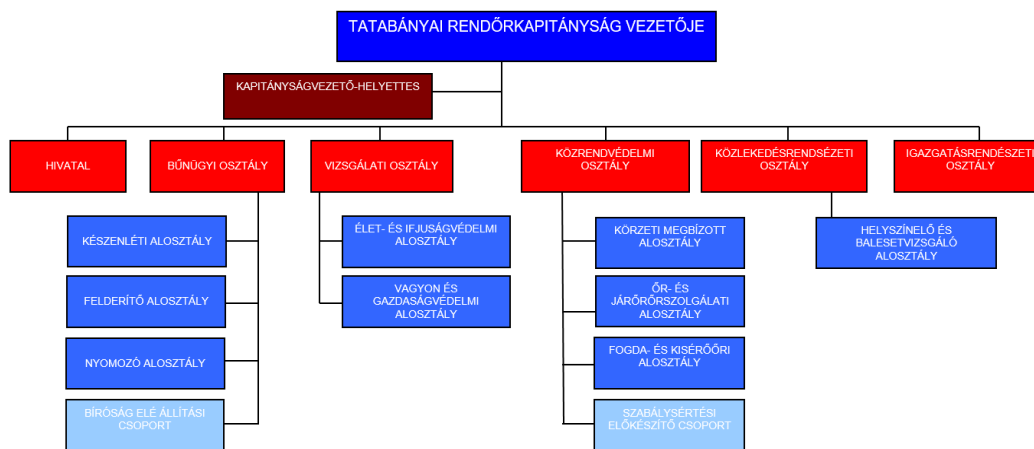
TATABÁNYAI RENDŐRKAPITÁNYSÁG VEZETŐJE

KAPITÁNYSÁGVEZETŐ-HELYETTES

HIVATAL

BŰNÜGYI OSZTÁLY

KÉSZENLÉTI ALOSZTÁLY

FELDERÍTŐ ALOSZTÁLY

NYOMOZÓ ALOSZTÁLY

BÍRÓSÁG ELÉ ÁLLÍTÁSI CSOPORT

VIZSGÁLATI OSZTÁLY

ÉLET- ÉS IFJUSÁGVÉDELMI ALOSZTÁLY

VAGYON ÉS GAZDASÁGVÉDELMI ALOSZTÁLY

KÖZRENDVÉDELMI OSZTÁLY

KÖRZETI MEGBÍZOTT ALOSZTÁLY

ŐR- ÉS JÁRŐRŐRSZOLGÁLATI ALOSZTÁLY

FOGDA- ÉS KISÉRŐŐRI ALOSZTÁLY

SZABÁLYSÉRTÉSI ELŐKÉSZÍTŐ CSOPORT

KÖZLEKEDÉSRENDSZETI OSZTÁLY

HELYSZÍNELŐ ÉS BALESETVIZSGÁLÓ ALOSZTÁLY

IGAZGATÁSRENDÉSZETI OSZTÁLY